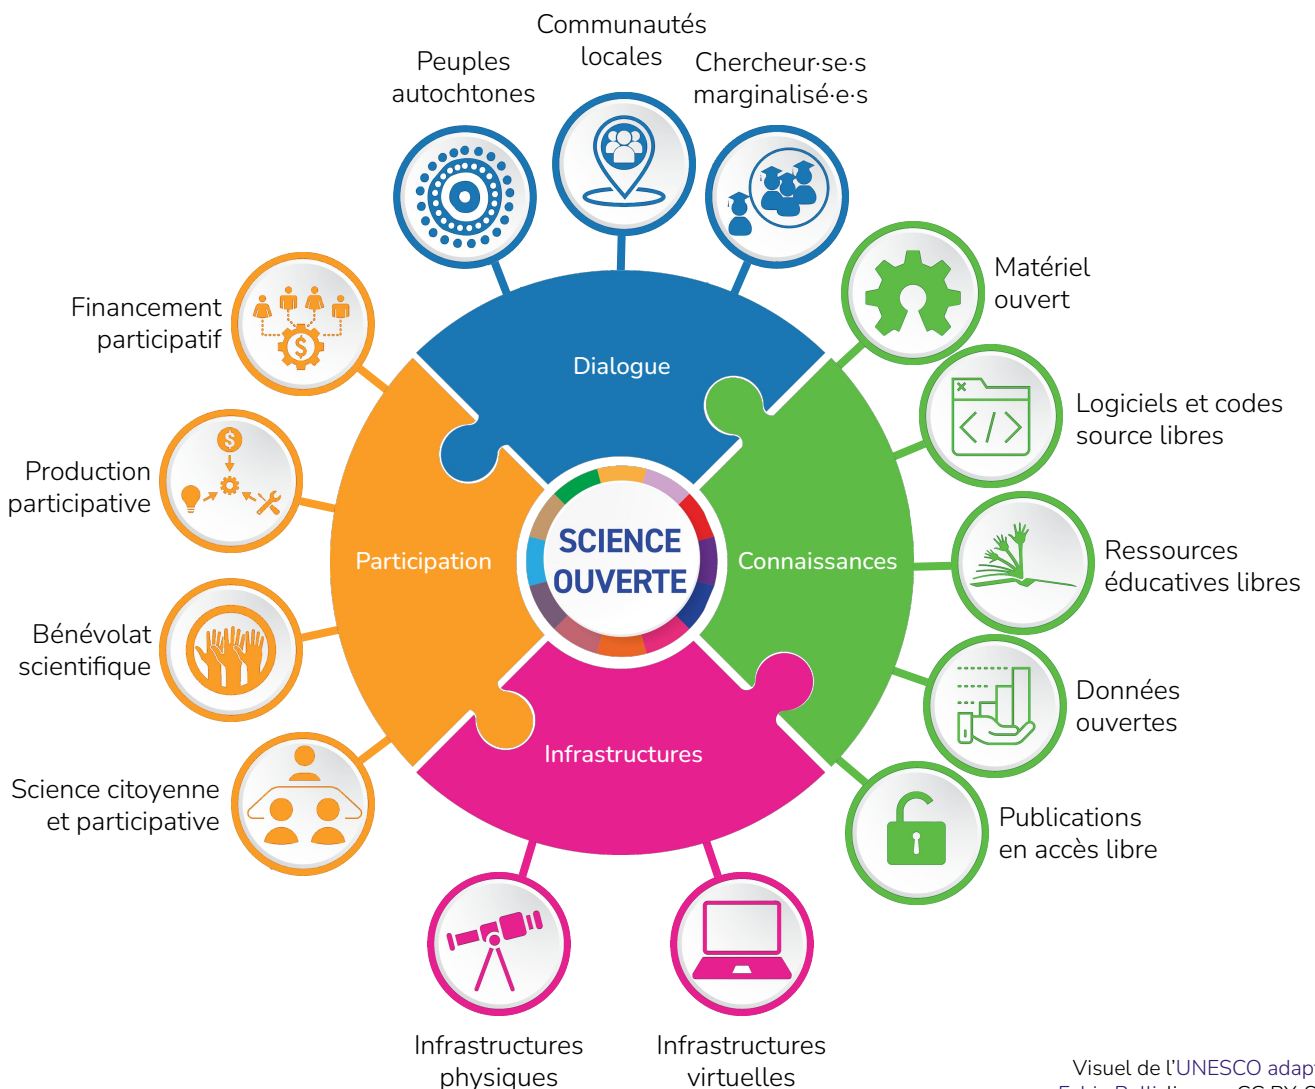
Communautés locales

Peuples autochtones

Chercheur·se·s marginalisé·e·s

Matériel ouvert

Financement participatif

Dialogue

Logiciels et codes source libres

Production participative

SCIENCE OUVERTE

Participation

Connaissances

Ressources éducatives libres

Bénévolat scientifique

Données ouvertes

Infrastructures

Science citoyenne et participative

Publications en accès libre

Infrastructures physiques

Infrastructures virtuelles

Visuel de l'UNESCO adap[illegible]
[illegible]